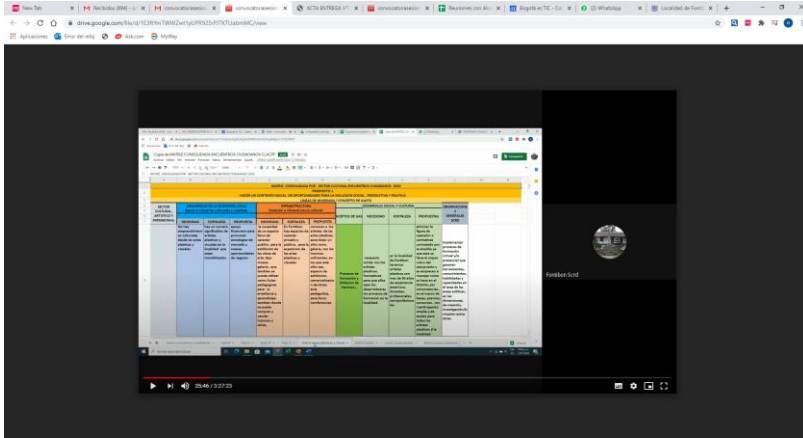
New Tab | Recibidos (894) | convocatoriasesion | convocatoriasesion | ACTA ENTREGA | convocatoriasesion | Reuniones con Alc | Bogotá es TIC | (3) WhatsApp | Localidad de Fonti

drive.google.com/file/d/1E3fHmTWWZwt1yUPR92SrfITKTUabmMC/view

Aplicaciones | Error del relój | Ask.com | MyWay

Copia de MATRIZ CONSOLIDADA ENCUENTROS CIUDADANOS CLACIP

MATRIZ CONSOLIDADA POR SECTOR CULTURA ENCUENTROS CIUDADANOS 2020

PROPÓSITO 1

HACER UN CONTRATO SOCIAL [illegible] OPORTUNIDADES PARA LA INCLUSIÓN SOCIAL, PRODUCTIVA Y POLÍTICA

| SECTOR CULTURAL, ARTÍSTICO, PATRIMONIAL | NECESIDAD | FORTALEZA | PROPUESTA | NECESIDAD | FORTALEZA | PROPUESTA | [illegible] | NECESIDAD | FORTALEZA | PROPUESTA | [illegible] |
|---|---|---|---|---|---|---|---|---|---|---|---|
| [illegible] | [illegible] | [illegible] | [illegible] | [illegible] | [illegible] | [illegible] | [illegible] | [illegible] | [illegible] | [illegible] | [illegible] |

Fontibon Scrd

25:46 / 3:27:23